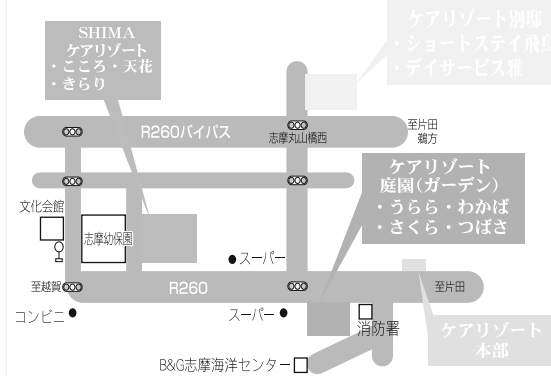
SHIMA
ケアリゾート
・こころ・天花
・きらり

ケアリゾート別邸
・ショートステイ飛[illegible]
・デイサービス雅

R260バイパス

志摩丸山橋西

至片田
鵜方

ケアリゾート
庭園(ガーデン)
・うらら・わかば
・さくら・つばさ

文化会館

志摩幼保園

スーパー

至越賀

R260

至片田

コンビニ

スーパー

消防署

ケアリゾート
本部

B&G志摩海洋センター